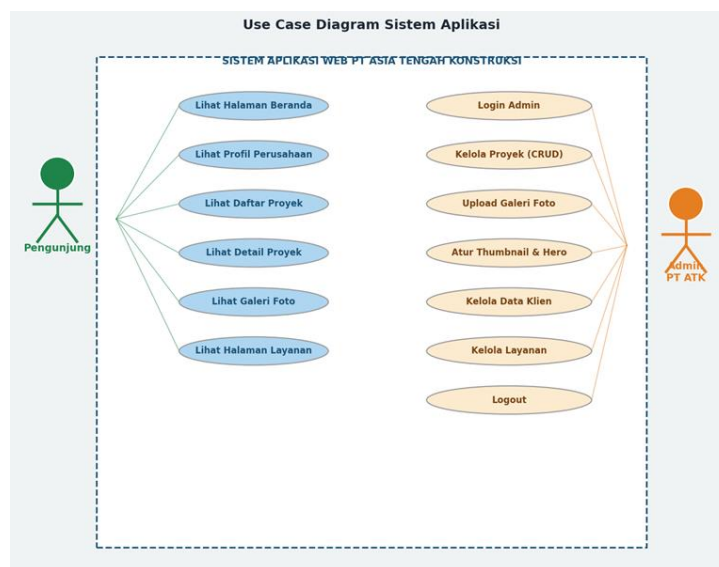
Use Case Diagram Sistem Aplikasi

SISTEM APLIKASI WEB PT ASIA TENGAH KONSTRUKSI

Pengunjung

Lihat Halaman Beranda

Lihat Profil Perusahaan

Lihat Daftar Proyek

Lihat Detail Proyek

Lihat Galeri Foto

Lihat Halaman Layanan

Login Admin

Kelola Proyek (CRUD)

Upload Galeri Foto

Atur Thumbnail & Hero

Kelola Data Klien

Kelola Layanan

Logout

Admin PT ATK